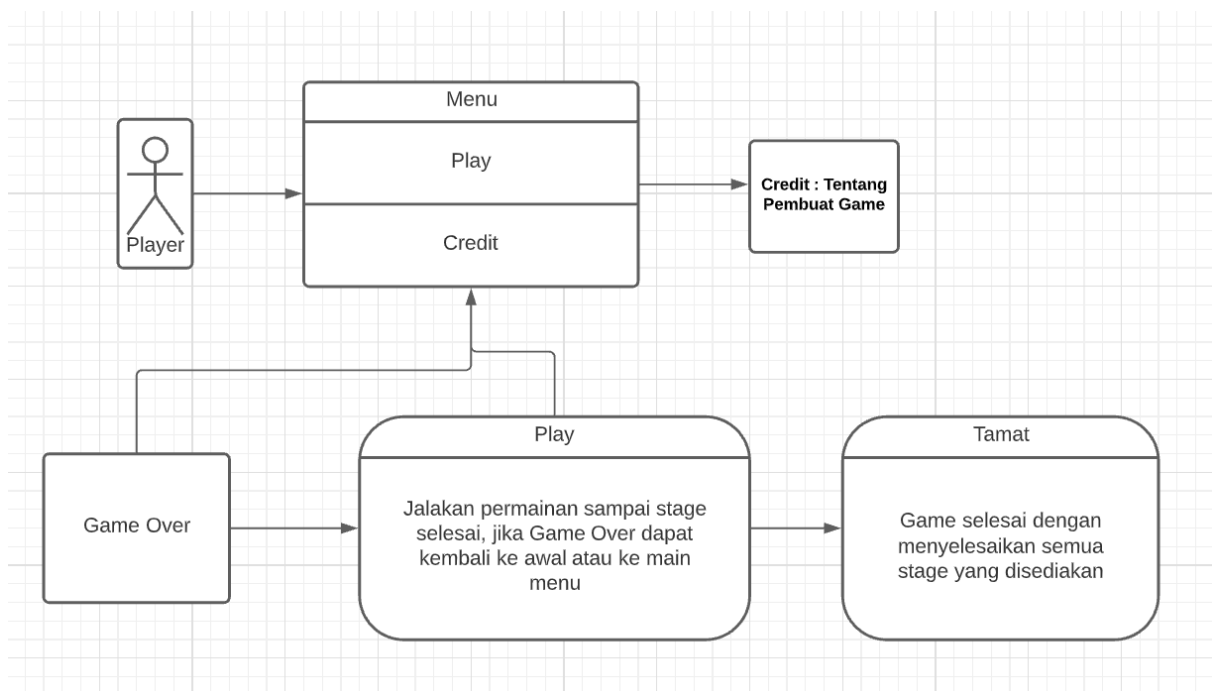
Menu

Play

Credit

Player

Credit : Tentang Pembuat Game

Game Over

Play

Jalakan permainan sampai stage selesai, jika Game Over dapat kembali ke awal atau ke main menu

Tamat

Game selesai dengan menyelesaikan semua stage yang disediakan